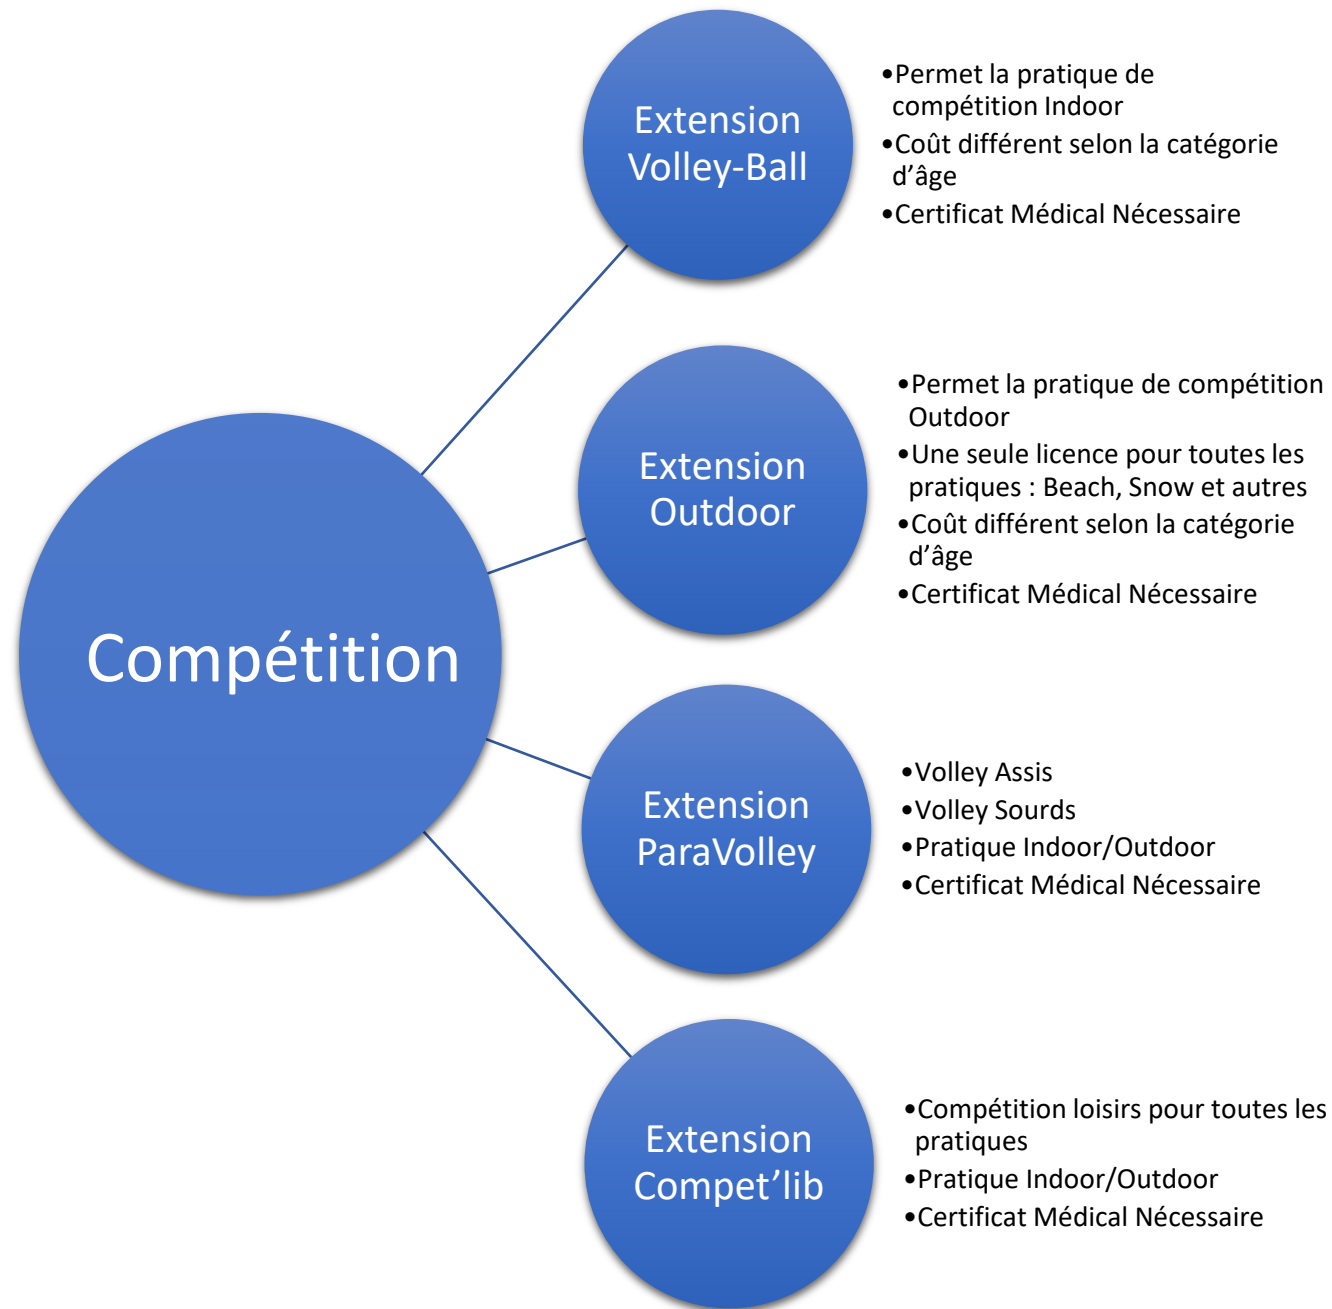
Extension Volley-Ball

•Permet la pratique de compétition Indoor
•Coût différent selon la catégorie d'âge
•Certificat Médical Nécessaire

Extension Outdoor

•Permet la pratique de compétition Outdoor
•Une seule licence pour toutes les pratiques : Beach, Snow et autres
•Coût différent selon la catégorie d'âge
•Certificat Médical Nécessaire

Compétition

Extension ParaVolley

•Volley Assis
•Volley Sourds
•Pratique Indoor/Outdoor
•Certificat Médical Nécessaire

Extension Compet'lib

•Compétition loisirs pour toutes les pratiques
•Pratique Indoor/Outdoor
•Certificat Médical Nécessaire